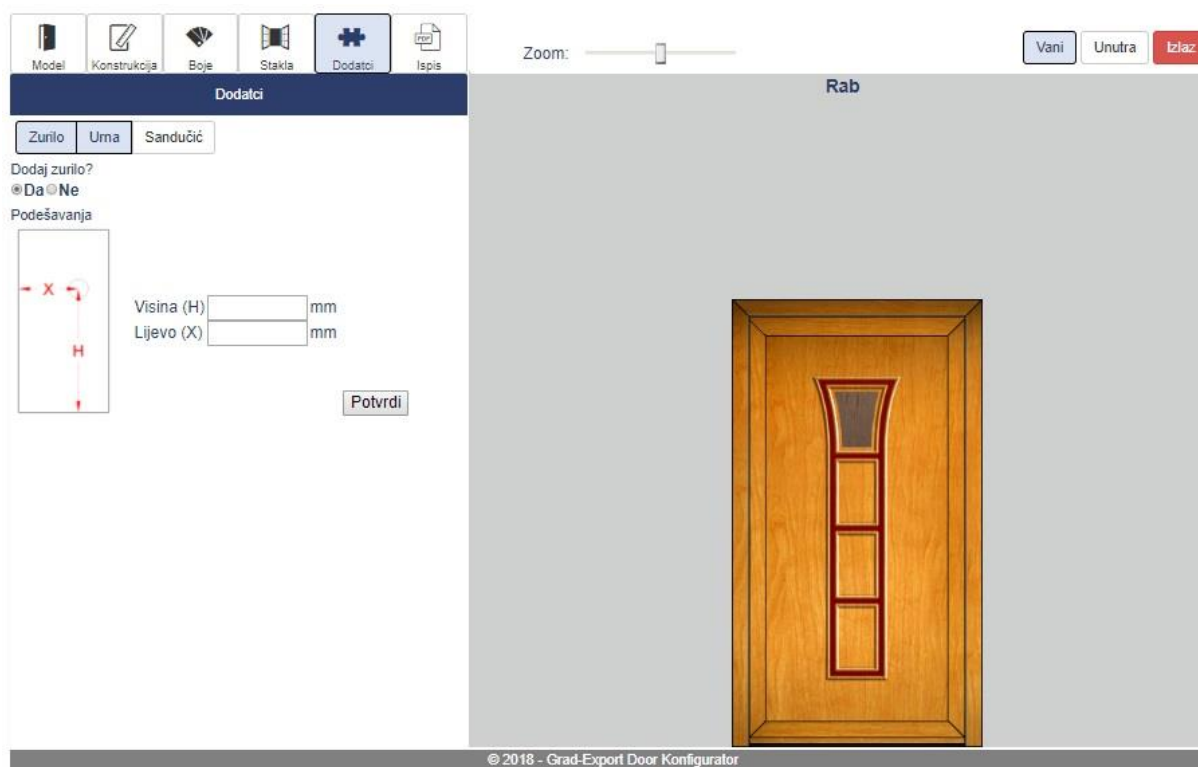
Model Konstrukcija Boje Stakla Dodatci Ispis

Zoom:

Vani Unutra Izlaz

Dodatci

Rab

Zurilo Urna Sandučić

Dodaj zurilo?
Da Ne

Podešavanja

X
H

Visina (H) mm
Lijevo (X) mm

Potvrdi

© 2018 - Grad-Export Door Konfigurator